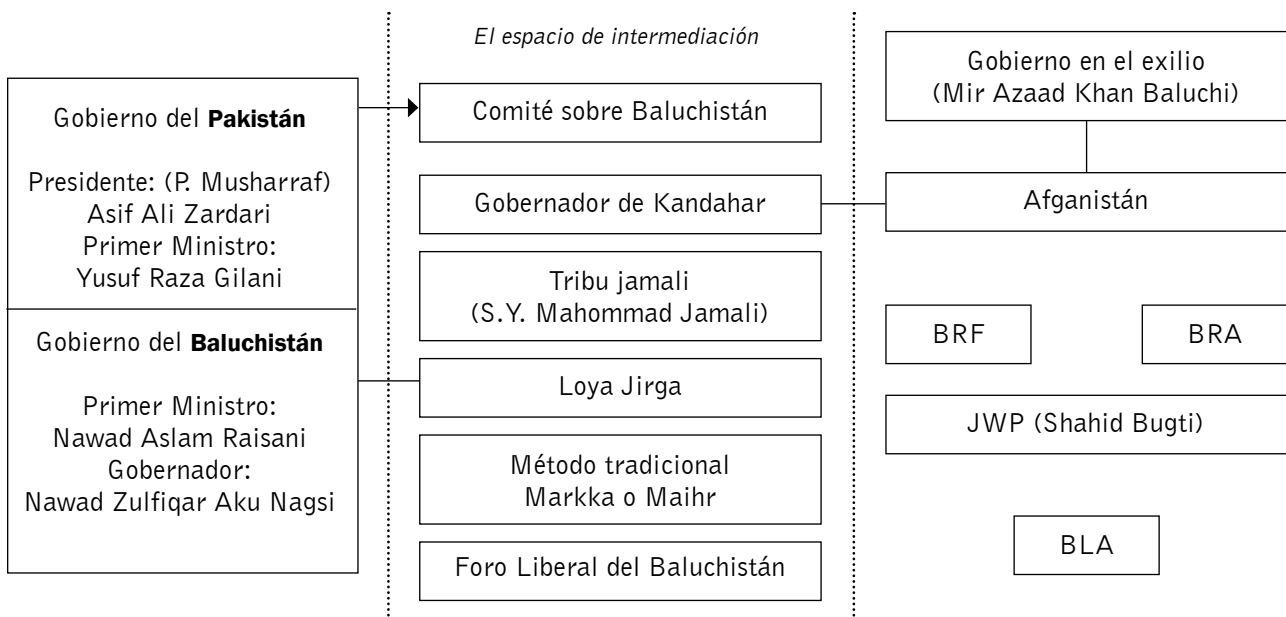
Gobierno del **Pakistán**

Presidente: (P. Musharraf)
Asif Ali Zardari
Primer Ministro:
Yusuf Raza Gilani

Gobierno del **Baluchistán**

Primer Ministro:
Nawad Aslam Raisani
Gobernador:
Nawad Zulfiqar Aku Nagsi

*El espacio de intermediación*

Comité sobre Baluchistán

Gobernador de Kandahar

Tribu jamali
(S.Y. Mahommad Jamali)

Loya Jirga

Método tradicional
Markka o Maihr

Foro Liberal del Baluchistán

Gobierno en el exilio
(Mir Azaad Khan Baluchi)

Afganistán

BRF

BRA

JWP (Shahid Bugti)

BLA